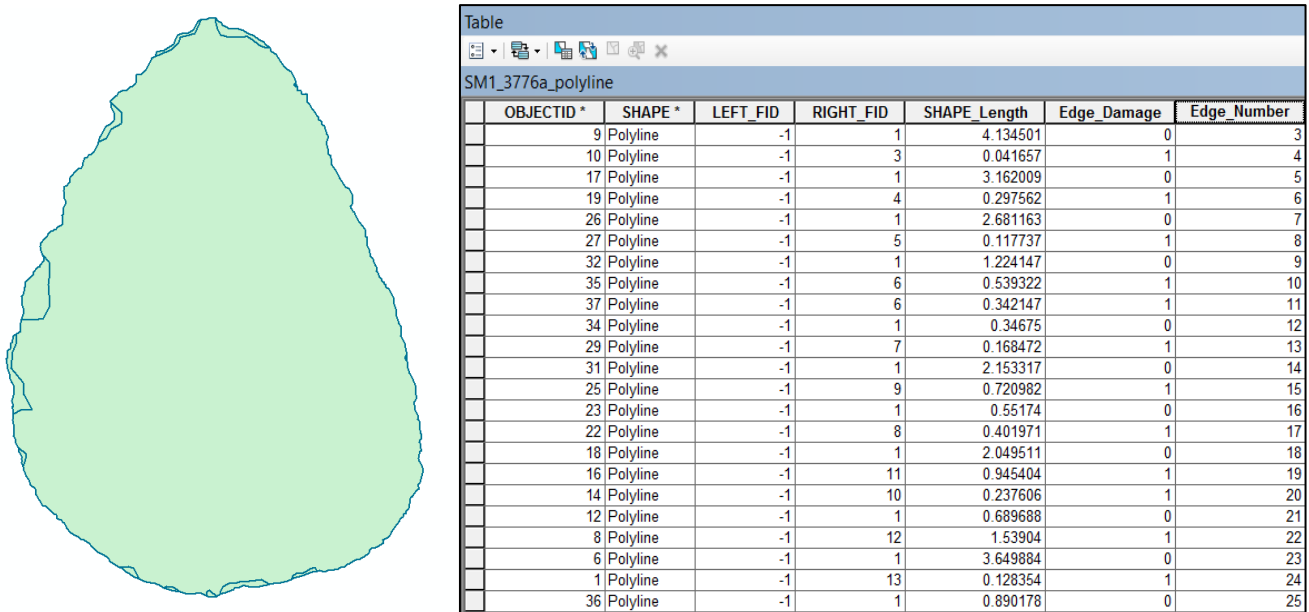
Table

SM1_3776a_polyline

| OBJECTID * | SHAPE * | LEFT_FID | RIGHT_FID | SHAPE_Length | Edge_Damage | Edge_Number |
|---|---|---|---|---|---|---|
| 9 | Polyline | -1 | 1 | 4.134501 | 0 | 3 |
| 10 | Polyline | -1 | 3 | 0.041657 | 1 | 4 |
| 17 | Polyline | -1 | 1 | 3.162009 | 0 | 5 |
| 19 | Polyline | -1 | 4 | 0.297562 | 1 | 6 |
| 26 | Polyline | -1 | 1 | 2.681163 | 0 | 7 |
| 27 | Polyline | -1 | 5 | 0.117737 | 1 | 8 |
| 32 | Polyline | -1 | 1 | 1.224147 | 0 | 9 |
| 35 | Polyline | -1 | 6 | 0.539322 | 1 | 10 |
| 37 | Polyline | -1 | 6 | 0.342147 | 1 | 11 |
| 34 | Polyline | -1 | 1 | 0.34675 | 0 | 12 |
| 29 | Polyline | -1 | 7 | 0.168472 | 1 | 13 |
| 31 | Polyline | -1 | 1 | 2.153317 | 0 | 14 |
| 25 | Polyline | -1 | 9 | 0.720982 | 1 | 15 |
| 23 | Polyline | -1 | 1 | 0.55174 | 0 | 16 |
| 22 | Polyline | -1 | 8 | 0.401971 | 1 | 17 |
| 18 | Polyline | -1 | 1 | 2.049511 | 0 | 18 |
| 16 | Polyline | -1 | 11 | 0.945404 | 1 | 19 |
| 14 | Polyline | -1 | 10 | 0.237606 | 1 | 20 |
| 12 | Polyline | -1 | 1 | 0.689688 | 0 | 21 |
| 8 | Polyline | -1 | 12 | 1.53904 | 1 | 22 |
| 6 | Polyline | -1 | 1 | 3.649884 | 0 | 23 |
| 1 | Polyline | -1 | 13 | 0.128354 | 1 | 24 |
| 36 | Polyline | -1 | 1 | 0.890178 | 0 | 25 |